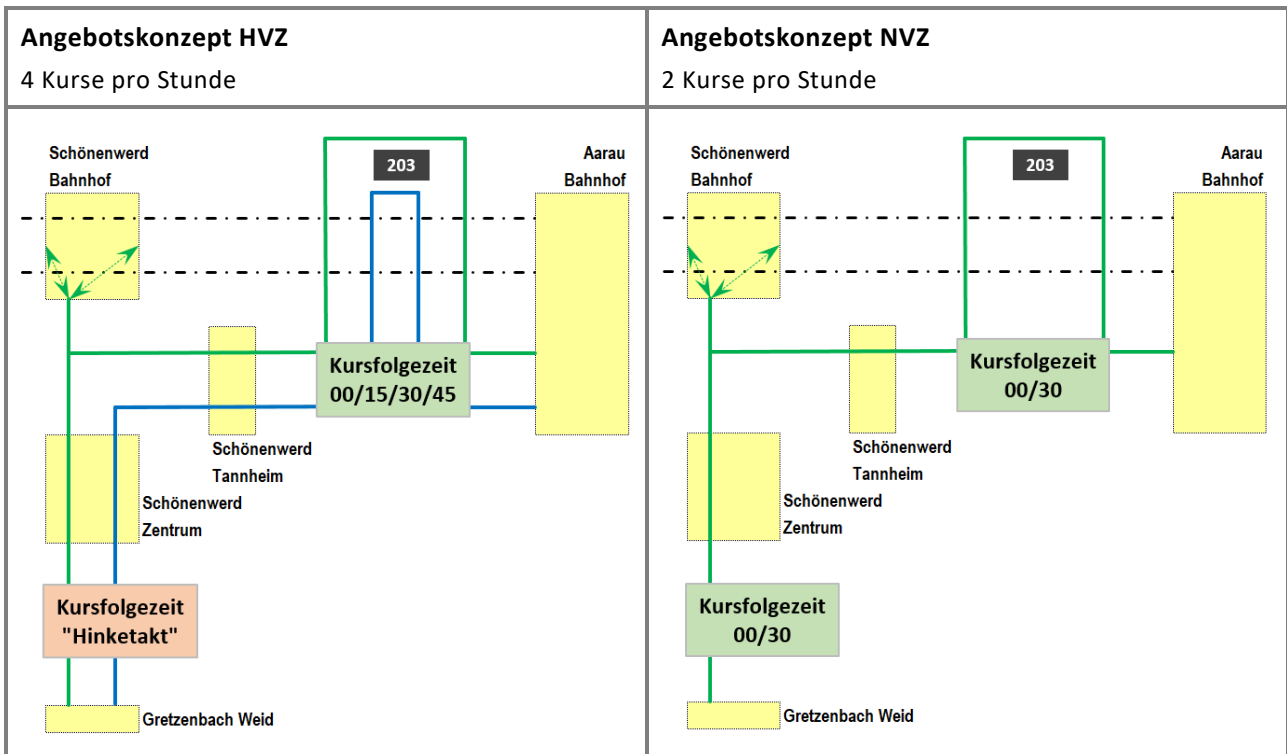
| Angebotskonzept HVZ 4 Kurse pro Stunde | Angebotskonzept NVZ 2 Kurse pro Stunde |
|---|---|
| Schönenwerd Bahnhof 203 Aarau Bahnhof Kursfolgezeit 00/15/30/45 Schönenwerd Tannheim Schönenwerd Zentrum Kursfolgezeit "Hinketakt" Gretzenbach Weid | Schönenwerd Bahnhof 203 Aarau Bahnhof Kursfolgezeit 00/30 Schönenwerd Tannheim Schönenwerd Zentrum Kursfolgezeit 00/30 Gretzenbach Weid |